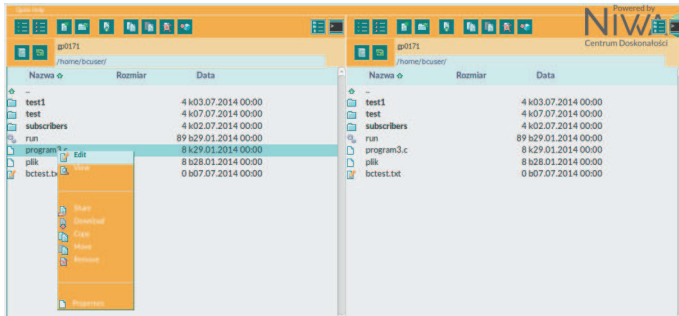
Quick Help

gs0171
/home/bcuser/

| Nazwa | Rozmiar | Data |
|---|---|---|
| .. | | |
| test1 | 4 k | 03.07.2014 00:00 |
| test | 4 k | 07.07.2014 00:00 |
| subscribers | 4 k | 02.07.2014 00:00 |
| run | 89 b | 29.01.2014 00:00 |
| program3.c | 8 k | 29.01.2014 00:00 |
| plik | 8 b | 28.01.2014 00:00 |
| bctest.txt | 0 b | 07.07.2014 00:00 |

Edit
View
Share
Download
Copy
Move
Remove
Properties

Powered by
NIWA
Centrum Doskonałości

gs0171
/home/bcuser/

| Nazwa | Rozmiar | Data |
|---|---|---|
| .. | | |
| test1 | 4 k | 03.07.2014 00:00 |
| test | 4 k | 07.07.2014 00:00 |
| subscribers | 4 k | 02.07.2014 00:00 |
| run | 89 b | 29.01.2014 00:00 |
| program3.c | 8 k | 29.01.2014 00:00 |
| plik | 8 b | 28.01.2014 00:00 |
| bctest.txt | 0 b | 07.07.2014 00:00 |